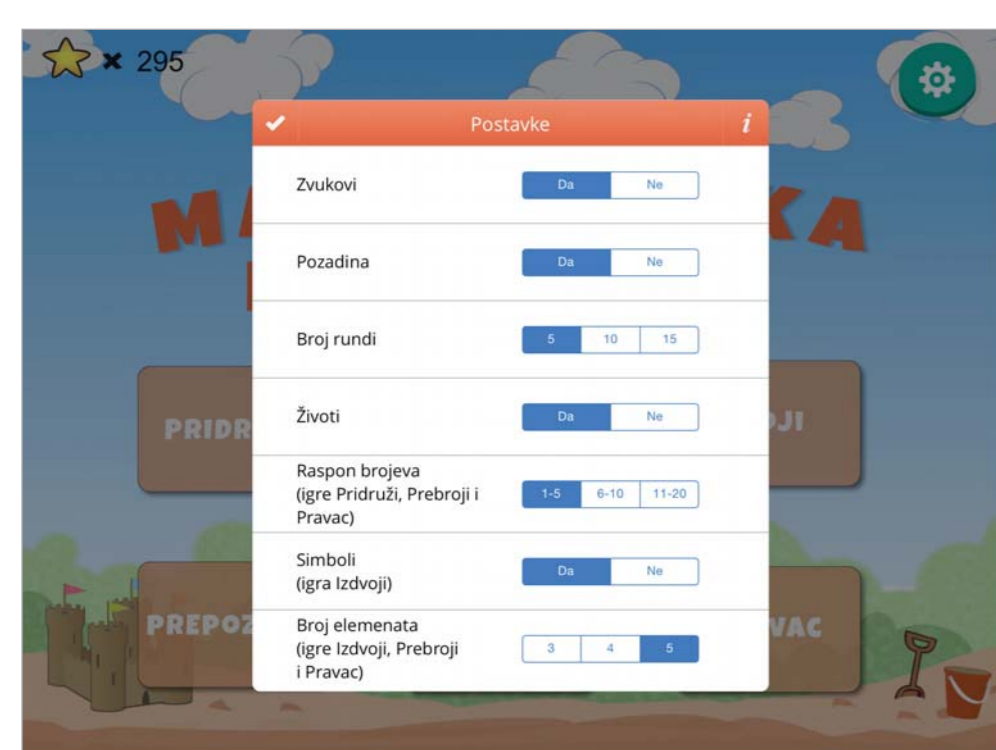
× 295

M A K A

PRIDR JI

PREPOZ VAC

Postavke

Zvukovi | Da | Ne

Pozadina | Da | Ne

Broj rundi | 5 | 10 | 15

Životi | Da | Ne

Raspon brojeva (igre Pridruži, Prebroji i Pravac) | 1-5 | 6-10 | 11-20

Simboli (igra Izdvoji) | Da | Ne

Broj elemenata (igre Izdvoji, Prebroji i Pravac) | 3 | 4 | 5